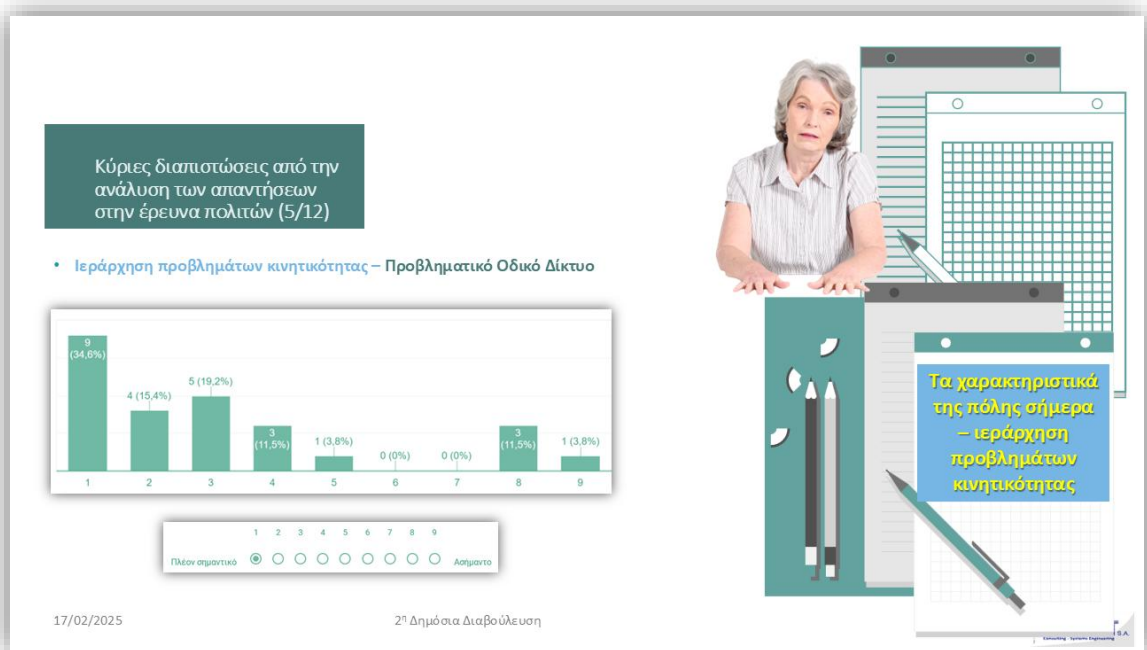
Κύριες διαπιστώσεις από την ανάλυση των απαντήσεων στην έρευνα πολιτών (5/12)

• Ιεράρχηση προβλημάτων κινητικότητας – Προβληματικό Οδικό Δίκτυο

| | 1 | 2 | 3 | 4 | 5 | 6 | 7 | 8 | 9 |
|---|---|---|---|---|---|---|---|---|---|
| | 9 (34,6%) | 4 (15,4%) | 5 (19,2%) | 3 (11,5%) | 1 (3,8%) | 0 (0%) | 0 (0%) | 3 (11,5%) | 1 (3,8%) |

1 2 3 4 5 6 7 8 9
Πλέον σημαντικό Ασήμαντο

Τα χαρακτηριστικά της πόλης σήμερα – ιεράρχηση προβλημάτων κινητικότητας

17/02/2025

2η Δημόσια Διαβούλευση

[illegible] S.A.
Consulting Systems Engineering